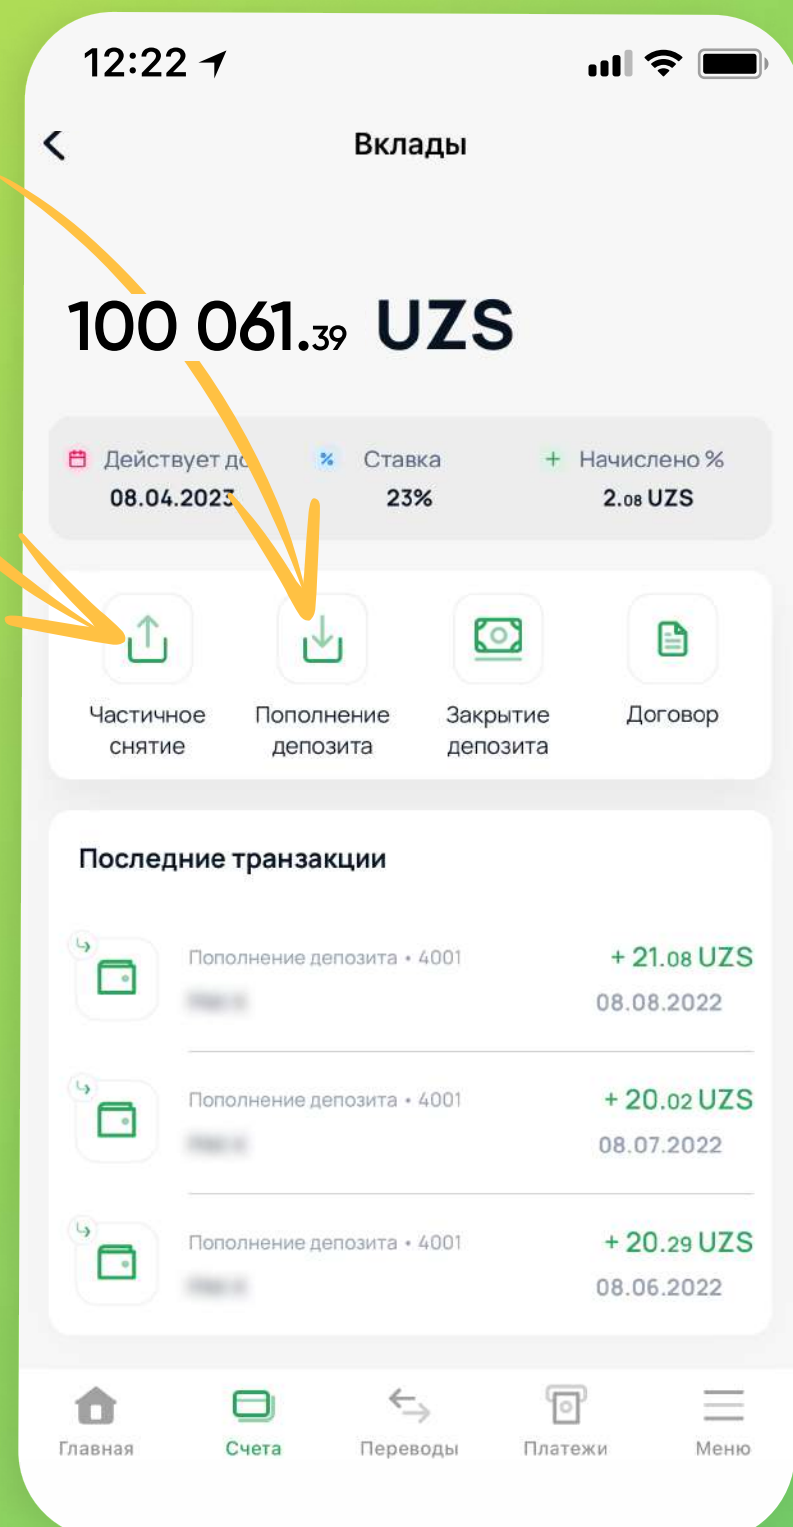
12:22

Вклады

100 061.39 UZS

Действует до 08.04.2023
Ставка 23%
Начислено % 2.08 UZS

Частичное снятие
Пополнение депозита
Закрытие депозита
Договор

Последние транзакции

Пополнение депозита • 4001
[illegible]
+ 21.08 UZS
08.08.2022

Пополнение депозита • 4001
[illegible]
+ 20.02 UZS
08.07.2022

Пополнение депозита • 4001
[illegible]
+ 20.29 UZS
08.06.2022

Главная
Счета
Переводы
Платежи
Меню